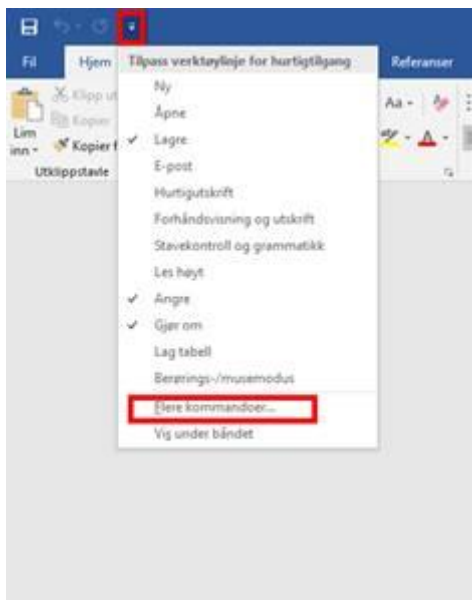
Fil
Hjem
Referanser
Klipp ut
Kopier
Lim inn
Kopier f
Utklippstavle
Aa
Tilpass verktøylinje for hurtigtilgang
Ny
Åpne
✓ Lagre
E-post
Hurtigutskrift
Forhåndsvisning og utskrift
Stavekontroll og grammatikk
Les høyt
✓ Angre
✓ Gjør om
Lag tabell
Berørings-/musemodus
Flere kommandoer...
Vis under båndet